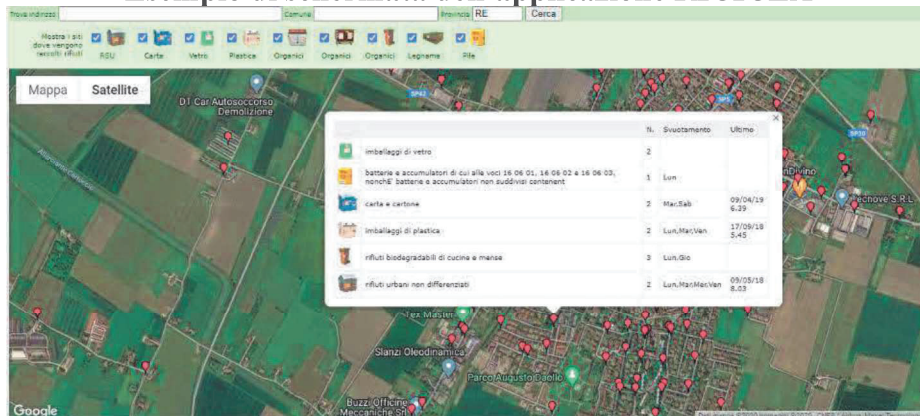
Trova indirizzo | Comune | Provincia RE | Cerca

Mostra i siti dove vengono raccolti rifiuti: RSU, Carta, Vetro, Plastica, Organici, Organici, Organici, Legname, Pile

Mappa | Satellite

D1 Car Autosoccorso Demolizione

| | N. | Svuotamento | Ultimo |
|---|---|---|---|
| imballaggi di vetro | 2 | | |
| batterie e accumulatori di cui alle voci 16 06 01, 16 06 02 e 16 06 03, nonchÈ batterie e accumulatori non suddivisi contenenti | 1 | Lun | |
| carta e cartone | 2 | Mar,Sab | 09/04/19 6.39 |
| imballaggi di plastica | 2 | Lun,Mar,Ven | 17/09/18 5.45 |
| rifiuti biodegradabili di cucine e mense | 3 | Lun,Gio | |
| rifiuti urbani non differenziati | 2 | Lun,Mar,Mer,Ven | 09/05/18 8.03 |

SP62
SP30
Pechove S.R.L.
Tex Masini
Slanzi Oleodinamica
Parco Augusto Daolio
Buzzi Officine Meccaniche Snc
Google